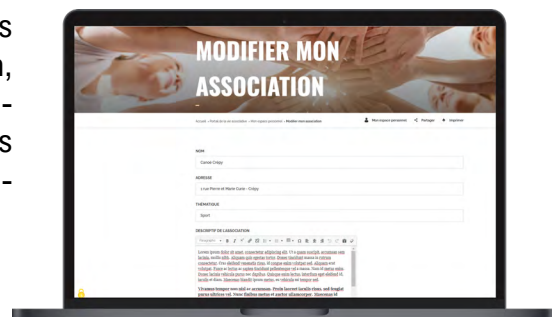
s
n,
-
s
-

MODIFIER MON ASSOCIATION

Accueil › Portail de la vie associative › Mon espace personnel › Modifier mon association

Mon espace personnel

Partager

Imprimer

NOM

Canoe Crépy

ADRESSE

4 rue Pierre et Marie Curie - Crépy

THÉMATIQUE

Sport

DESCRIPTIF DE L'ASSOCIATION

Paragraphe

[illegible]